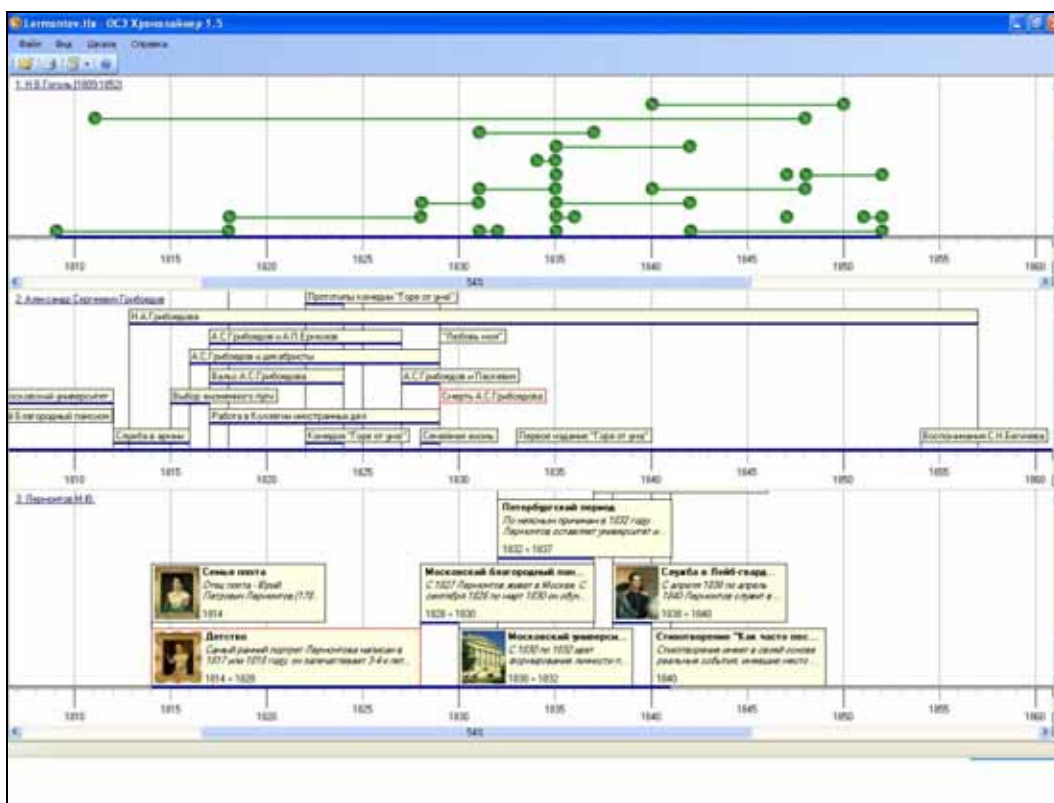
Lermontov.tlx - ОСЗ Хронолайнер 1.5

Файл Вид Шкала Справка

1. Н.В.Гоголь (1809-1852)

1810 1815 1820 1825 1830 1835 1840 1845 1850 1855 1860

545

2. Александр Сергеевич Грибоедов

Прототипы комедии "Горе от ума"

Н.А.Грибоедова

А.С.Грибоедов и А.П.Ермолов

"Любовь моя"

А.С.Грибоедов и декабристы

Вальс А.С.Грибоедова

А.С.Грибоедов и Пасхевич

Московский университет

Выбор жизненного пути

Смерть А.С.Грибоедова

Благородный пансион

Работа в Коллегии иностранных дел

Служба в армии

Комедия "Горе от ума"

Семейная жизнь

Первое издание "Горе от ума"

Воспоминания С.Н.Бегичева

1810 1815 1820 1825 1830 1835 1840 1845 1850 1855 1860

3. Лермонтов М.Ю.

Петербургский период
По неясным причинам в 1832 году Лермонтов оставляет университет и...
1832 - 1837

Семья поэта
Отец поэта - Юрий Петрович Лермонтов (178...
1814

Московский благородный пан...
С 1827 Лермонтов живет в Москве. С сентября 1828 по март 1830 он обуч...
1828 - 1830

Служба в Лейб-гвард...
С апреля 1838 по апрель 1840 Лермонтов служит в...
1838 - 1840

Детство
Самый ранний портрет Лермонтова написан в 1817 или 1818 году, он запечатлевает 3-4-х лет...
1814 - 1828

Московский университ...
С 1830 по 1832 идет формирование личности п...
1830 - 1832

Стихотворение "Как часто пес...
Стихотворение имеет в своей основе реальные события, имевшие место...
1840

1810 1815 1820 1825 1830 1835 1840 1845 1850 1855 1860

545